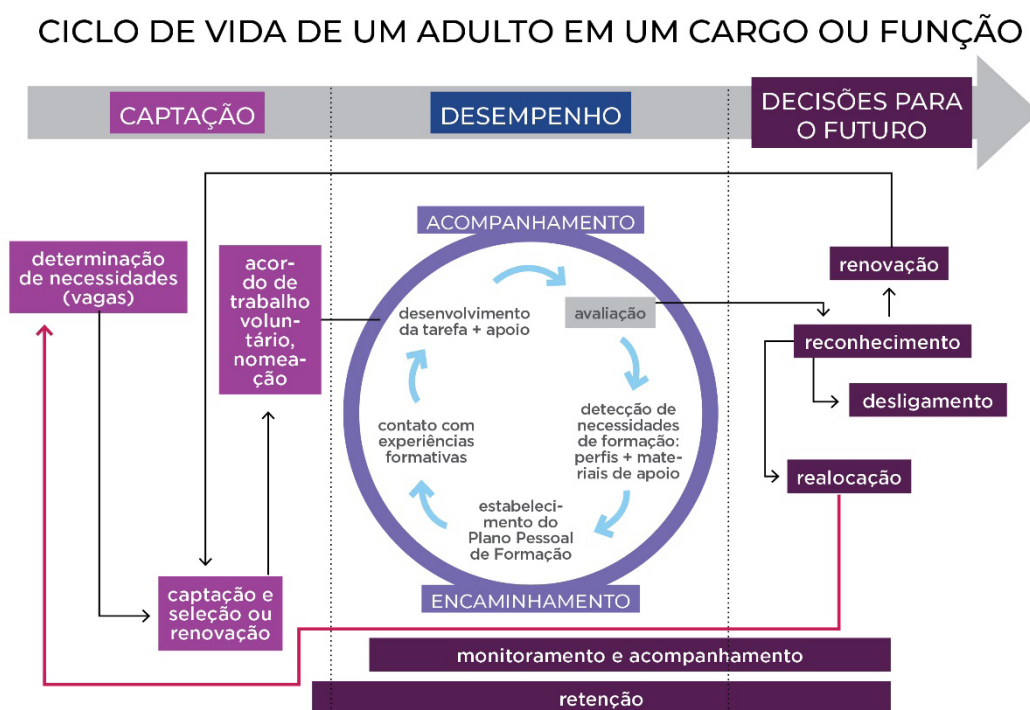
CICLO DE VIDA DE UM ADULTO EM UM CARGO OU FUNÇÃO

CAPTAÇÃO

DESEMPENHO

DECISÕES PARA O FUTURO

determinação de necessidades (vagas)

acordo de trabalho voluntário, nomeação

ACOMPANHAMENTO

desenvolvimento da tarefa + apoio

avaliação

detecção de necessidades de formação: perfis + materiais de apoio

estabelecimento do Plano Pessoal de Formação

contato com experiências formativas

ENCAMINHAMENTO

renovação

reconhecimento

desligamento

realocação

captação e seleção ou renovação

monitoramento e acompanhamento

retenção